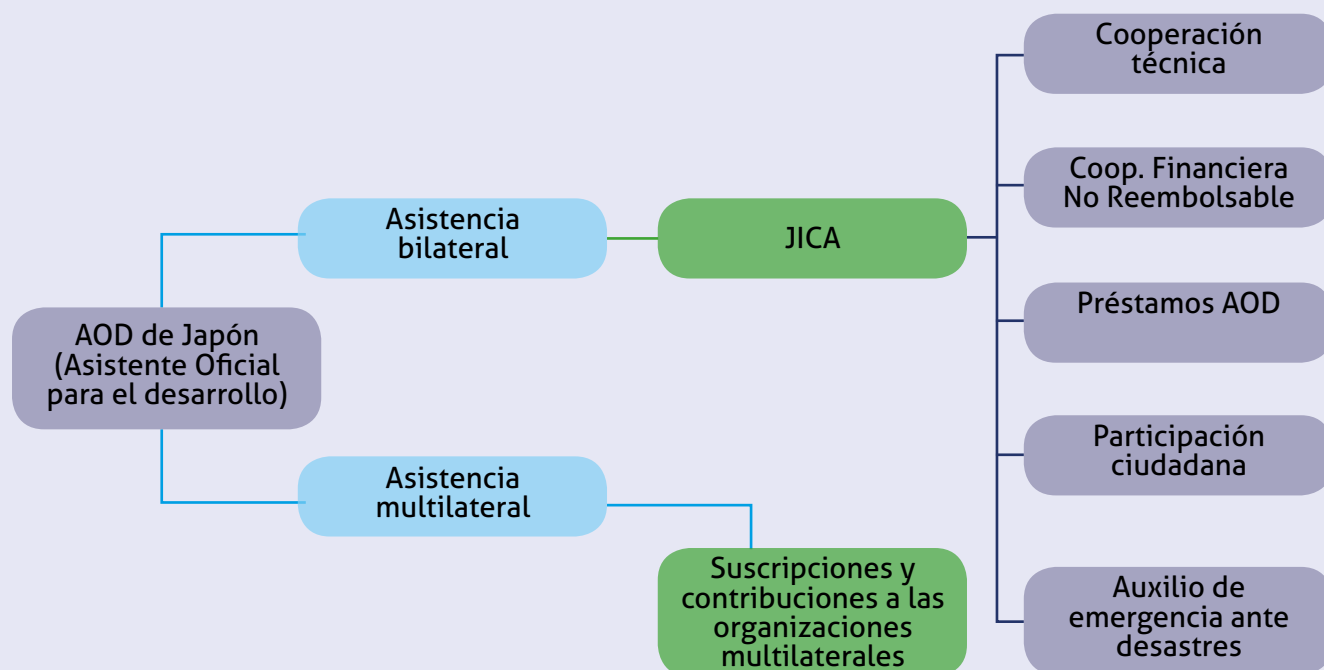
AOD de Japón (Asistente Oficial para el desarrollo)

Asistencia bilateral

JICA

Cooperación técnica

Coop. Financiera No Reembolsable

Préstamos AOD

Participación ciudadana

Auxilio de emergencia ante desastres

Asistencia multilateral

Suscripciones y contribuciones a las organizaciones multilaterales